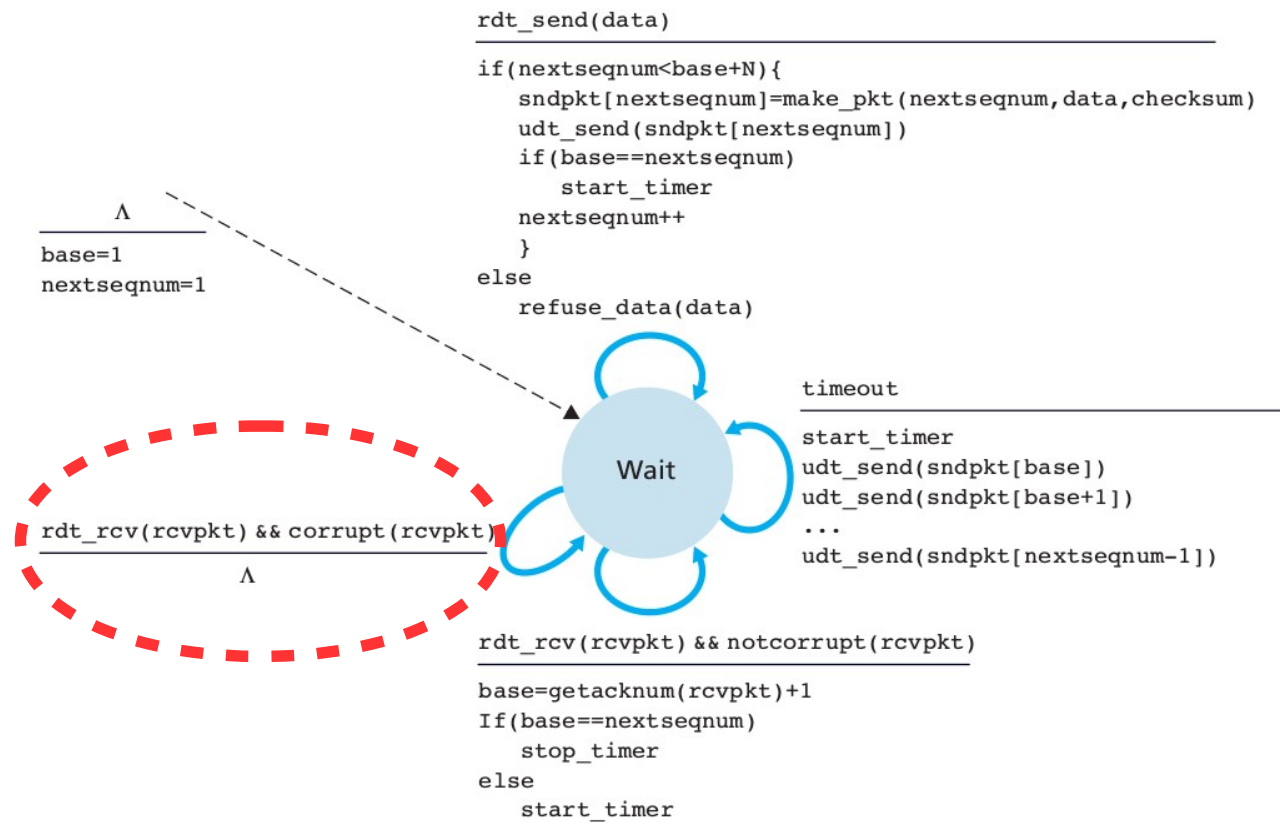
rdt_send(data)

if(nextseqnum<base+N){
sndpkt[nextseqnum]=make_pkt(nextseqnum,data,checksum)
udt_send(sndpkt[nextseqnum])
if(base==nextseqnum)
start_timer
nextseqnum++
}
else
refuse_data(data)

Λ

base=1
nextseqnum=1

timeout

start_timer
udt_send(sndpkt[base])
udt_send(sndpkt[base+1])
...
udt_send(sndpkt[nextseqnum-1])

Wait

rdt_rcv(rcvpkt) && corrupt(rcvpkt)

Λ

rdt_rcv(rcvpkt) && notcorrupt(rcvpkt)

base=getacknum(rcvpkt)+1
If(base==nextseqnum)
stop_timer
else
start_timer